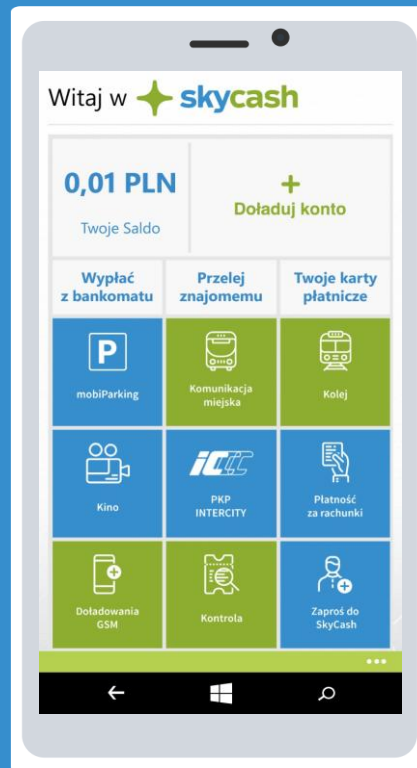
Witaj w skycash

0,01 PLN
Twoje Saldo

+
Doładuj konto

Wypłać z bankomatu

Przelej znajomemu

Twoje karty płatnicze

P
mobiParking

Komunikacja miejska

Kolej

Kino

IC
PKP INTERCITY

Płatność za rachunki

Doładowania GSM

Kontrola

Zaproś do SkyCash